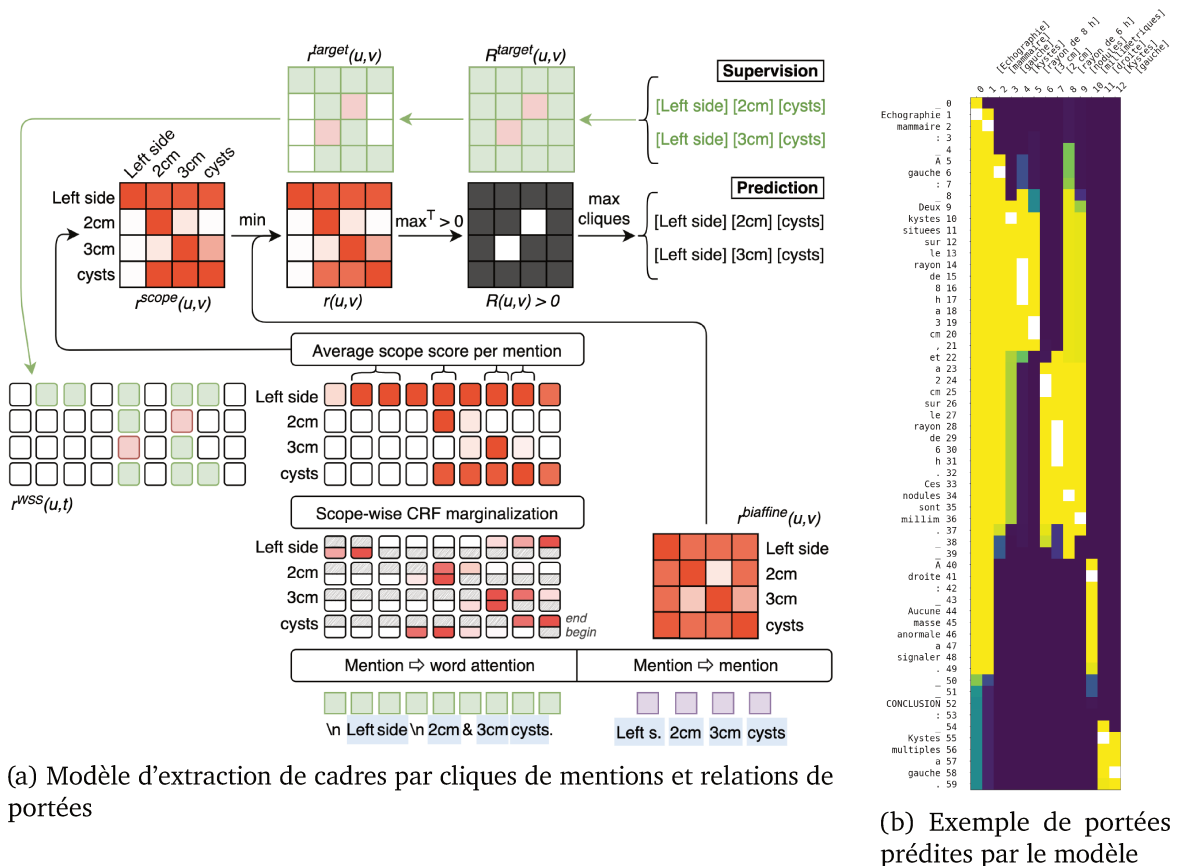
$r^{target}(u,v)$ $R^{target}(u,v)$

Supervision

[Left side] [2cm] [cysts]

[Left side] [3cm] [cysts]

Left side 2cm 3cm cysts

Left side
2cm
3cm
cysts

$r^{scope}(u,v)$

min

$r(u,v)$

$max^T > 0$

$R(u,v) > 0$

max cliques

Prediction

[Left side] [2cm] [cysts]

[Left side] [3cm] [cysts]

Average scope score per mention

Left side
2cm
3cm
cysts

$r^{WSS}(u,t)$

Scope-wise CRF marginalization

Left side
2cm
3cm
cysts

end
begin

$r^{biaffine}(u,v)$

Left side
2cm
3cm
cysts

Mention ⇨ word attention

Mention ⇨ mention

\n Left side \n 2cm & 3cm cysts.

Left s. 2cm 3cm cysts

(a) Modèle d'extraction de cadres par cliques de mentions et relations de portées

[Echographie] [mammaire] [gauche] [kystes] [rayon de 8 h] [3 cm] [2 cm] [rayon de 6 h] [nodules] [millimétriques] [droite] [Kystes] [gauche]

0 1 2 3 4 5 6 7 8 9 10 11 12

_ 0
Echographie 1
mammaire 2
: 3
_ 4
À 5
gauche 6
: 7
_ 8
Deux 9
kystes 10
situees 11
sur 12
le 13
rayon 14
de 15
8 16
h 17
a 18
3 19
cm 20
, 21
et 22
a 23
2 24
cm 25
sur 26
le 27
rayon 28
de 29
6 30
h 31
. 32
Ces 33
nodules 34
sont 35
millim 36
. 37
_ 38
_ 39
À 40
droite 41
: 42
_ 43
Aucune 44
masse 45
anormale 46
a 47
signaler 48
. 49
_ 50
_ 51
CONCLUSION 52
: 53
_ 54
Kystes 55
multiples 56
a 57
gauche 58
. 59

(b) Exemple de portées prédites par le modèle